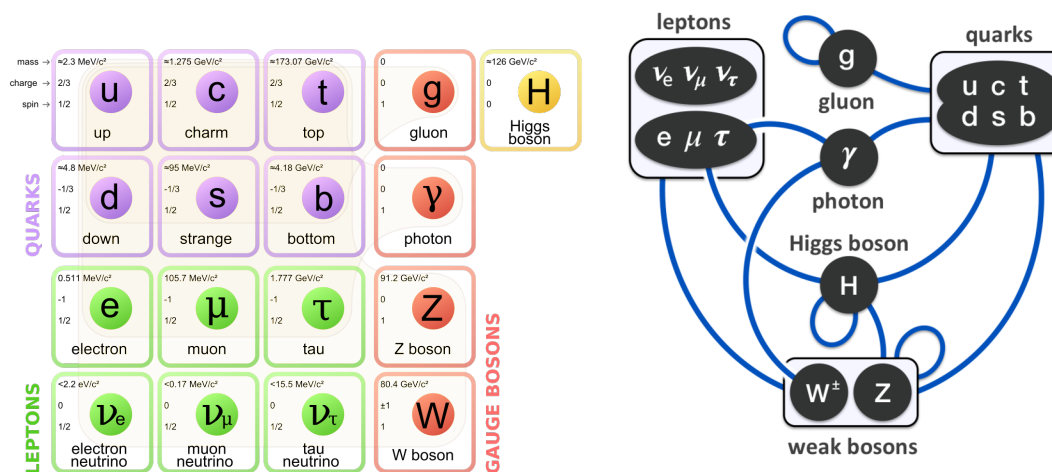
mass → ≈2.3 MeV/c²
charge → 2/3
spin → 1/2
u
up

≈1.275 GeV/c²
2/3
1/2
c
charm

≈173.07 GeV/c²
2/3
1/2
t
top

0
0
1
g
gluon

≈126 GeV/c²
0
0
H
Higgs boson

QUARKS

≈4.8 MeV/c²
-1/3
1/2
d
down

≈95 MeV/c²
-1/3
1/2
s
strange

≈4.18 GeV/c²
-1/3
1/2
b
bottom

0
0
1
γ
photon

0.511 MeV/c²
-1
1/2
e
electron

105.7 MeV/c²
-1
1/2
μ
muon

1.777 GeV/c²
-1
1/2
τ
tau

91.2 GeV/c²
0
1
Z
Z boson

GAUGE BOSONS

LEPTONS

<2.2 eV/c²
0
1/2
$\nu_e$
electron neutrino

<0.17 MeV/c²
0
1/2
$\nu_\mu$
muon neutrino

<15.5 MeV/c²
0
1/2
$\nu_\tau$
tau neutrino

80.4 GeV/c²
±1
1
W
W boson

leptons
$\nu_e$ $\nu_\mu$ $\nu_\tau$
e $\mu$ $\tau$

g
gluon

quarks
u c t
d s b

$\gamma$
photon

Higgs boson
H

W$^\pm$ Z
weak bosons